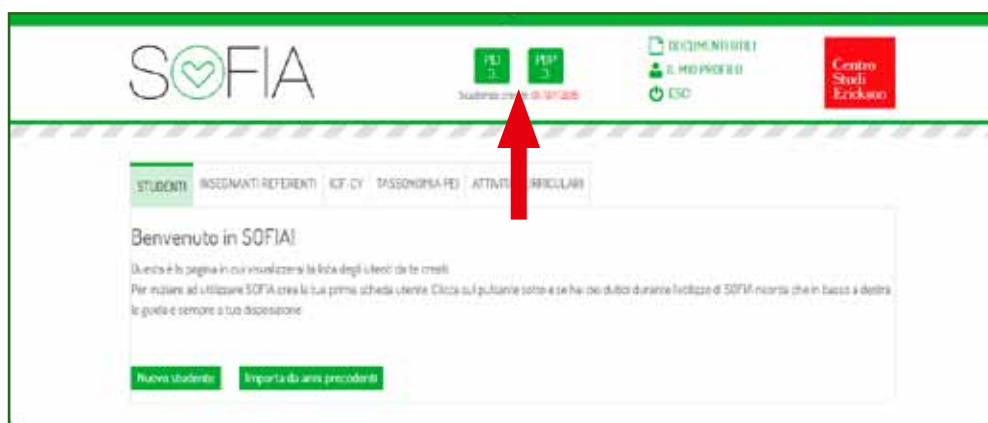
SOFIA

PEI 3

PDP 3

Scadenza crediti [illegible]

DOCUMENTI UTILI

IL MIO PROFILO

ESCI

Centro Studi Erickson

STUDENTI | INSEGNANTI REFERENTI | ICF-CY | TASSONOMIA PEI | ATTIVITÀ CURRICULARI

Benvenuto in SOFIA!

Questa è la pagina in cui visualizzerai la lista degli utenti da te creati.

Per iniziare ad utilizzare SOFIA crea la tua prima scheda utente. Clicca sul pulsante sotto e se hai dei dubbi durante l'utilizzo di SOFIA ricorda che in basso a destra la guida è sempre a tua disposizione.

Nuovo studente

Importa da anni precedenti